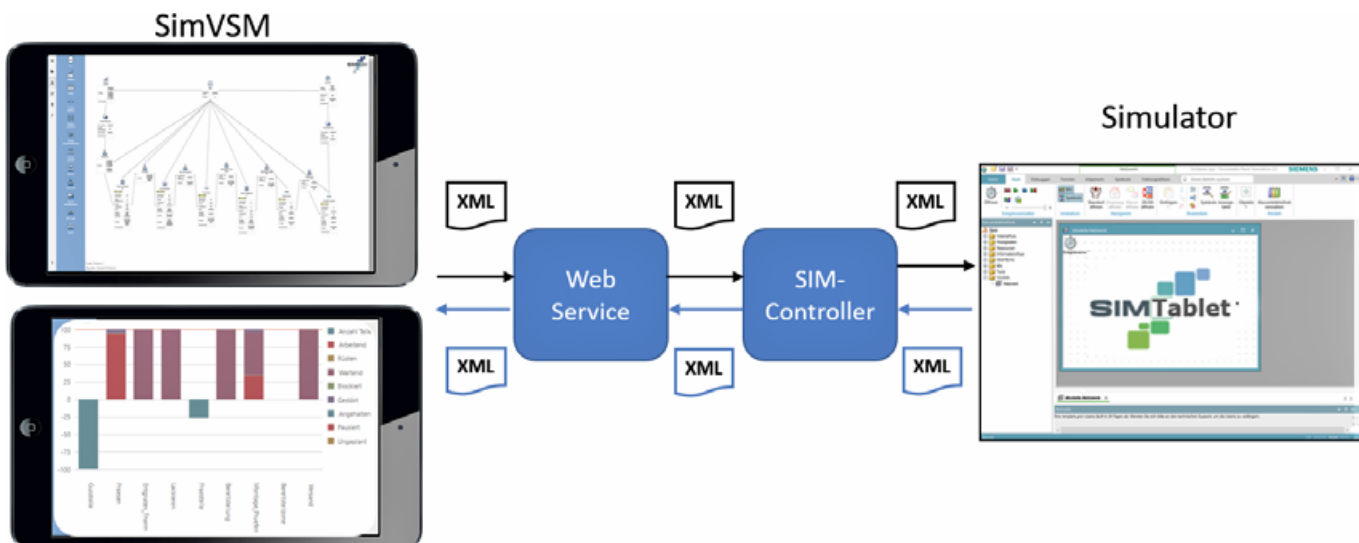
SimVSM

Simulator

XML

XML

XML

Web Service

SIM-Controller

XML

XML

XML

SIMTablet

100
75
50
25
0
-25
-50
-75
-100

Anzahl Teile
Arbeitend
Rüsten
Wartend
Blockiert
Gestört
Angehalten
Pausiert
Ungeplant

Quelle
Fräsen
Entgraten_Thom
Lackieren
Prüfstelle
Bearbeitung
Montage_Prüfen
Bearbeitung
Versand

SIEMENS